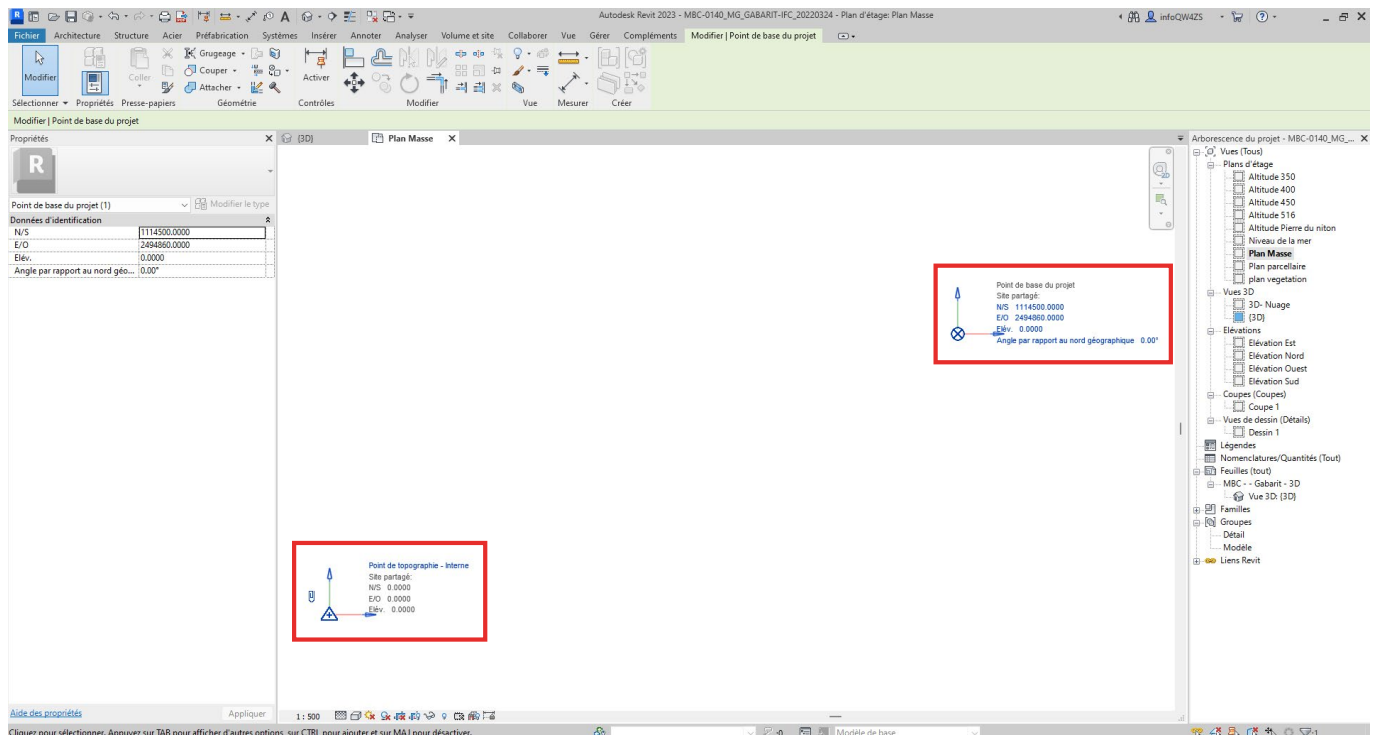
Autodesk Revit 2023 - MBC-0140_MG_GABARIT-IFC_20220324 - Plan d'étage: Plan Masse
infoQW4ZS

Fichier Architecture Structure Acier Préfabrication Systèmes Insérer Annoter Analyser Volume et site Collaborer Vue Gérer Compléments Modifier | Point de base du projet

Modifier
Coller
Grugeage
Couper
Attacher
Activer
Sélectionner Propriétés Presse-papiers Géométrie Contrôles Modifier Vue Mesurer Créer

Modifier | Point de base du projet

Propriétés
Point de base du projet (1)
Modifier le type
Données d'identification

| N/S | 1114500.0000 |
|---|---|
| E/O | 2494860.0000 |
| Elév. | 0.0000 |
| Angle par rapport au nord géo... | 0.00° |

Aide des propriétés
Appliquer

{3D}
Plan Masse

Point de base du projet
Site partagé:
N/S 1114500.0000
E/O 2494860.0000
Elév. 0.0000
Angle par rapport au nord géographique 0.00°

Point de topographie - Interne
Site partagé:
N/S 0.0000
E/O 0.0000
Elév. 0.0000

1 : 500

Arborescence du projet - MBC-0140_MG_...
Vues (Tous)
Plans d'étage
Altitude 350
Altitude 400
Altitude 450
Altitude 516
Altitude Pierre du niton
Niveau de la mer
Plan Masse
Plan parcellaire
plan vegetation
Vues 3D
3D- Nuage
{3D}
Elévations
Elévation Est
Elévation Nord
Elévation Ouest
Elévation Sud
Coupes (Coupes)
Coupe 1
Vues de dessin (Détails)
Dessin 1
Légendes
Nomenclatures/Quantités (Tout)
Feuilles (tout)
MBC - - Gabarit - 3D
Vue 3D: {3D}
Familles
Groupes
Détail
Modèle
Liens Revit

Cliquez pour sélectionner. Appuyez sur TAB pour afficher d'autres options, sur CTRL pour ajouter et sur MAJ pour désactiver.
Modèle de base